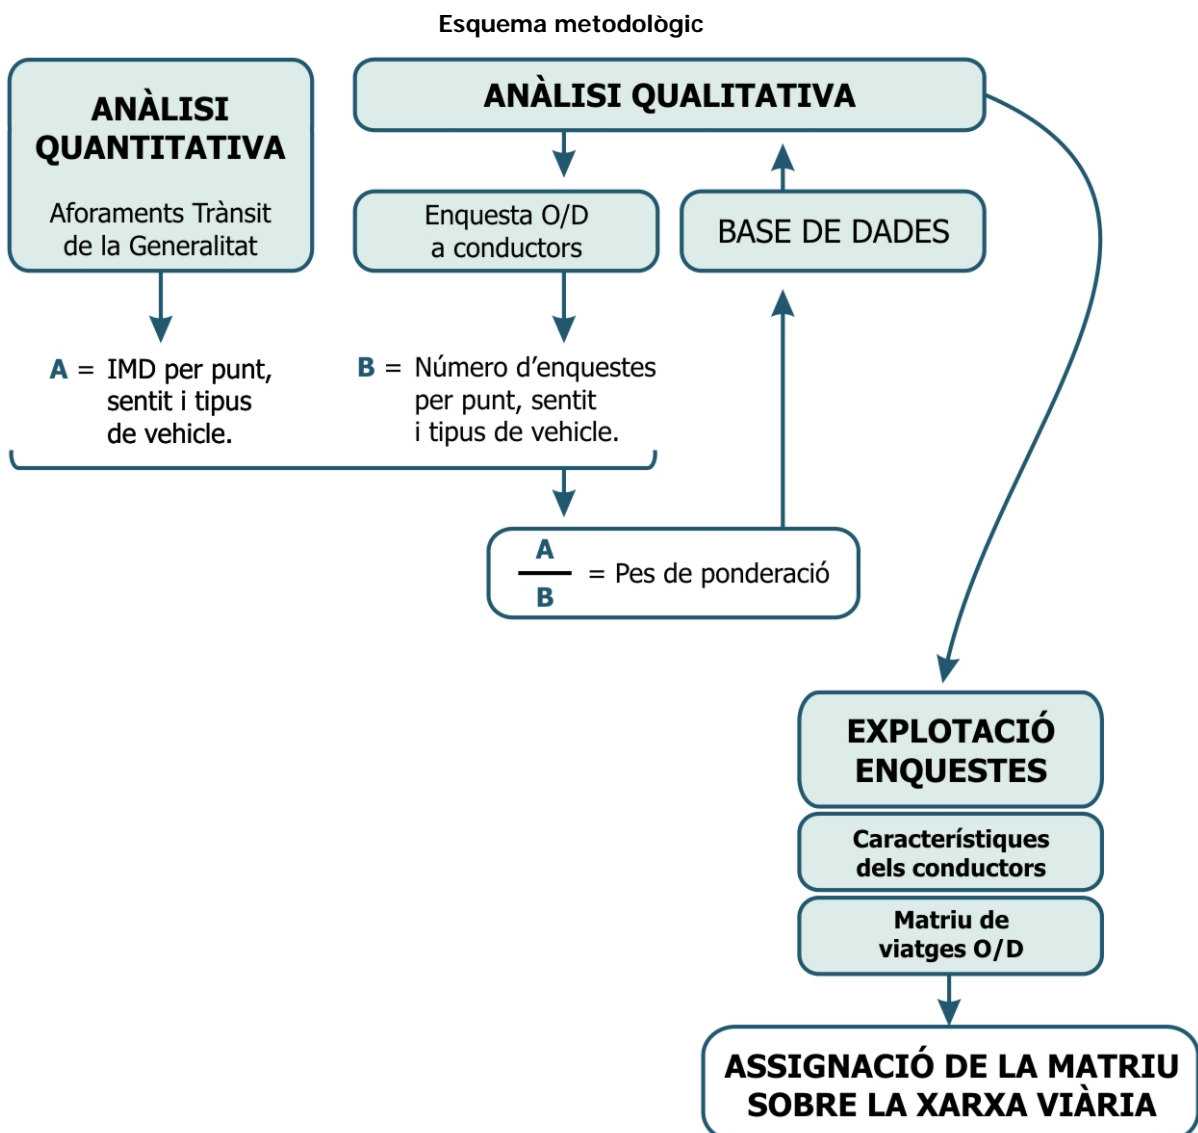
Esquema metodològic

ANÀLISI QUANTITATIVA

Aforaments Trànsit de la Generalitat

ANÀLISI QUALITATIVA

Enquesta O/D a conductors

BASE DE DADES

A = IMD per punt, sentit i tipus de vehicle.

B = Número d'enquestes per punt, sentit i tipus de vehicle.

$\frac{A}{B}$ = Pes de ponderació

EXPLOTACIÓ ENQUESTES

Característiques dels conductors

Matriu de viatges O/D

ASSIGNACIÓ DE LA MATRIU SOBRE LA XARXA VIÀRIA